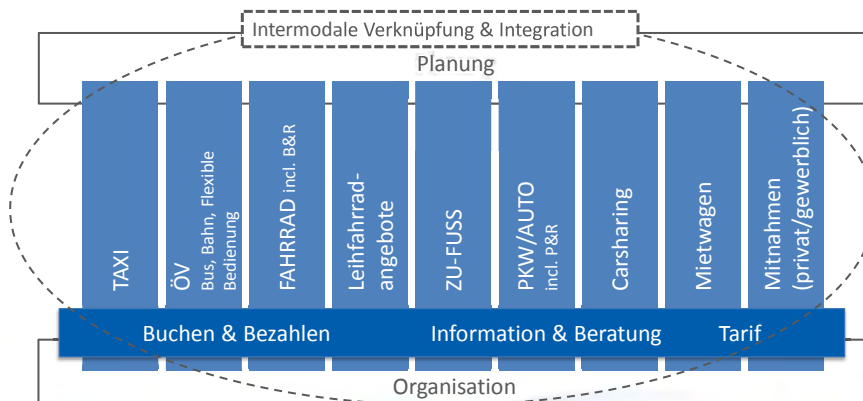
Intermodale Verknüpfung & Integration

Planung

TAXI

ÖV
Bus, Bahn, Flexible Bedienung

FAHRRAD incl. B&R

Leihfahrradangebote

ZU-FUSS

PKW/AUTO
incl. P&R

Carsharing

Mietwagen

Mitnahmen (privat/gewerblich)

Buchen & Bezahlen

Information & Beratung

Tarif

Organisation